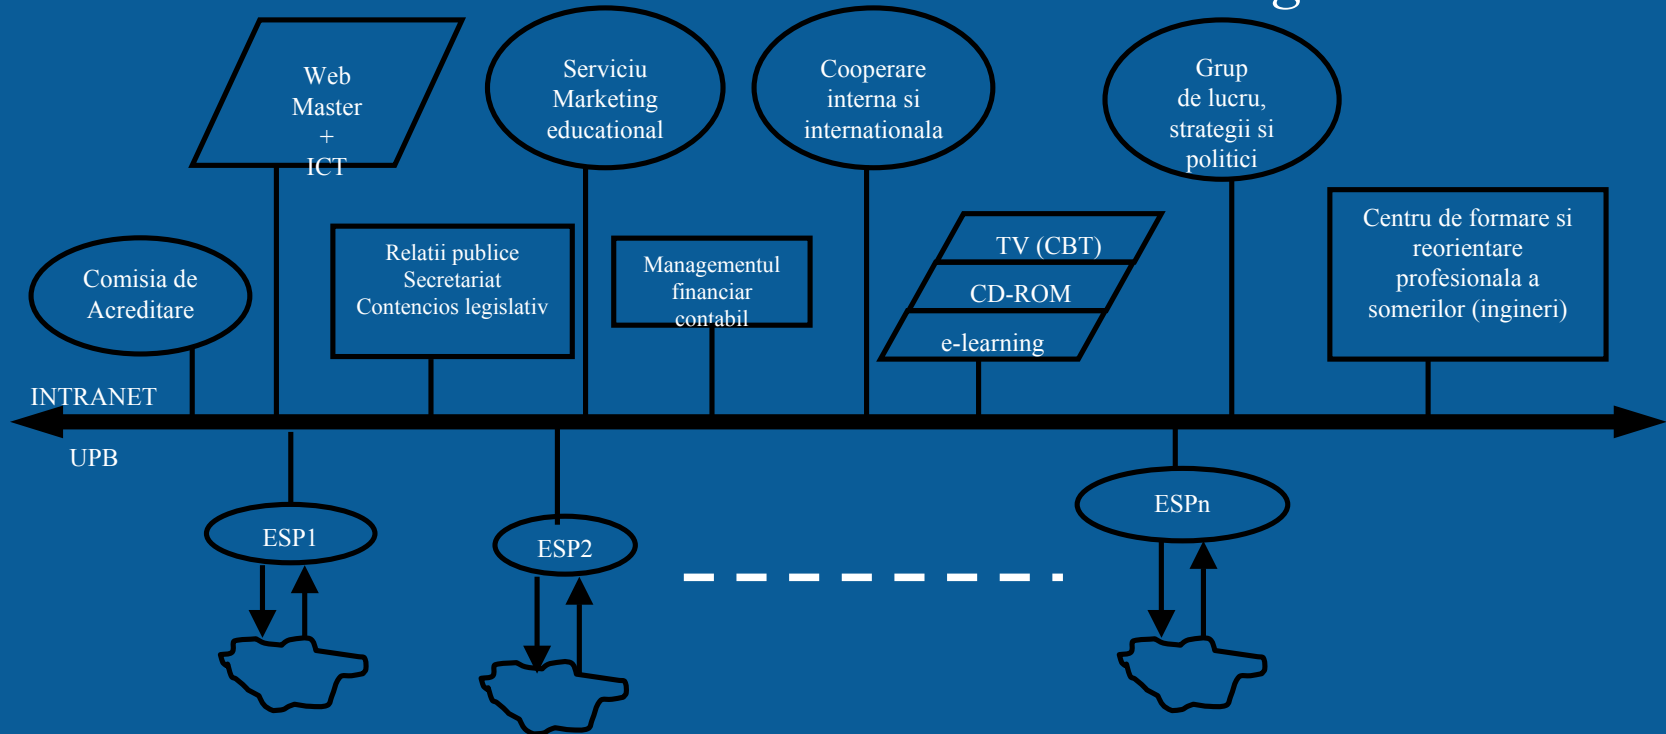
Web Master + ICT

Serviciu Marketing educational

Cooperare interna si internationala

Grup de lucru, strategii si politici

Comisia de Acreditare

Relatii publice
Secretariat
Contencios legislativ

Managementul financiar contabil

TV (CBT)
CD-ROM
e-learning

Centru de formare si reorientare profesionala a somerilor (ingineri)

INTRANET
UPB

ESP1

ESP2

ESPn